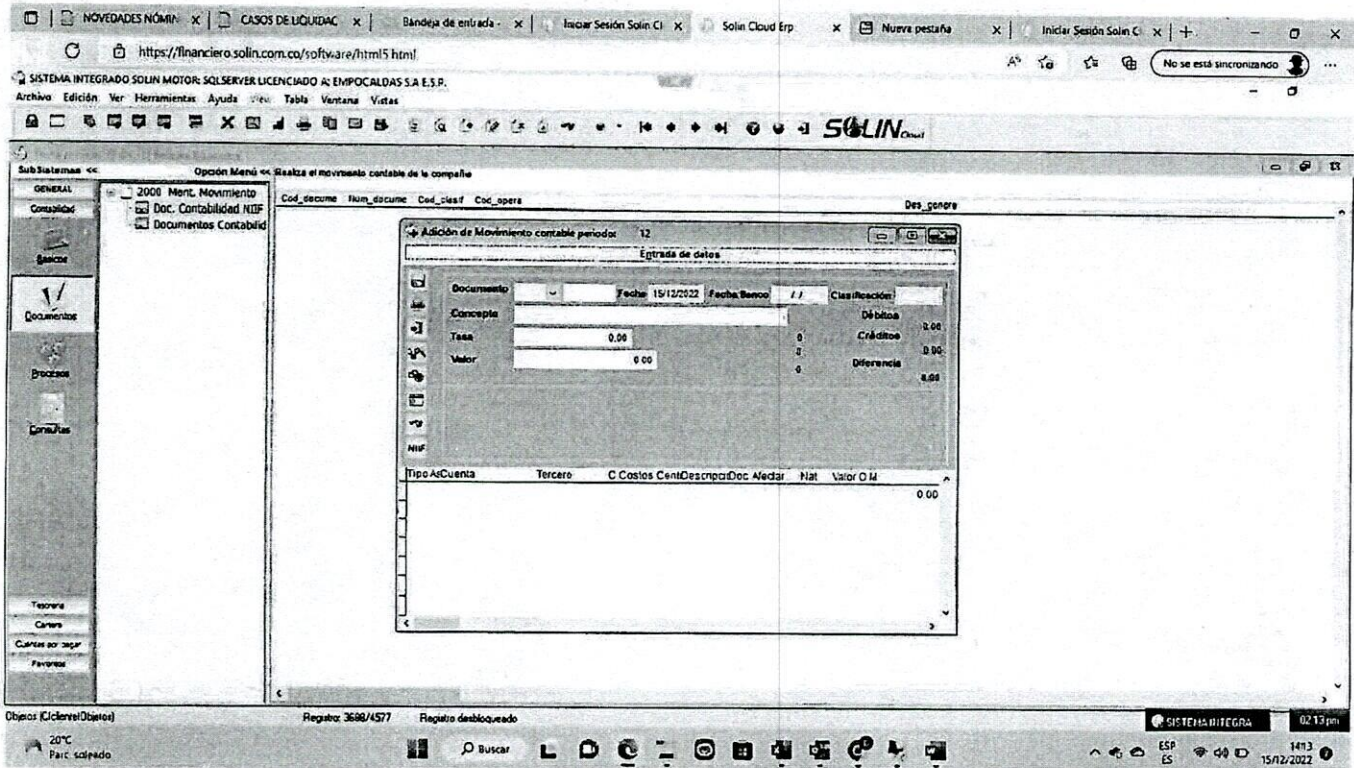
NOVEDADES NÓMIN × | CASOS DE LIQUIDAC × | Bandeja de entrada - × | Iniciar Sesión Solin Cl × | Solin Cloud Erp × | Nueva pestaña × | Iniciar Sesión Solin Cl × | +

https://financiero.solin.com.co/software/html5.html

No se está sincronizando

SISTEMA INTEGRADO SOLIN MOTOR: SQLSERVER LICENCIADO A: EMPOCALDAS S.A E.S.P.

Archivo Edición Ver Herramientas Ayuda View Tabla Ventana Vistas

SOLIN Cloud

SubSistemas << Opción Menú << Realiza el movimiento contable de la compañía

GENERAL
Contabilidad
Basicos
Documentos
Procesos
Consultas

2000 Mant. Movimiento
Doc. Contabilidad NIIF
Documentos Contabilid

Cod_docume Num_docume Cod_clasif Cod_opera Des_genera

Adición de Movimiento contable periodo: 12

Entrada de datos

Documento Fecha 15/12/2022 Fecha Banco / / Clasificación
Concepto Débitos 0.00
Tasa 0.00 Créditos 0.00
Valor 0.00 Diferencia 0.00

NIIF

| Tipo As | Cuenta | Tercero | C.Costos | Cent | Descripción | Doc Afectar | Nat | Valor O.M |
|---|---|---|---|---|---|---|---|---|
| | | | | | | | | 0.00 |

Tesoreria
Cartera
Cuentas por pagar
Favoritos

Objetos (C/cliente/Objetos) Registro: 3698/4577 Registro desbloqueado

SISTEMA INTEGRA 02:13 pm

20°C Parc. soleado

Buscar

ESP ES 14:13 15/12/2022